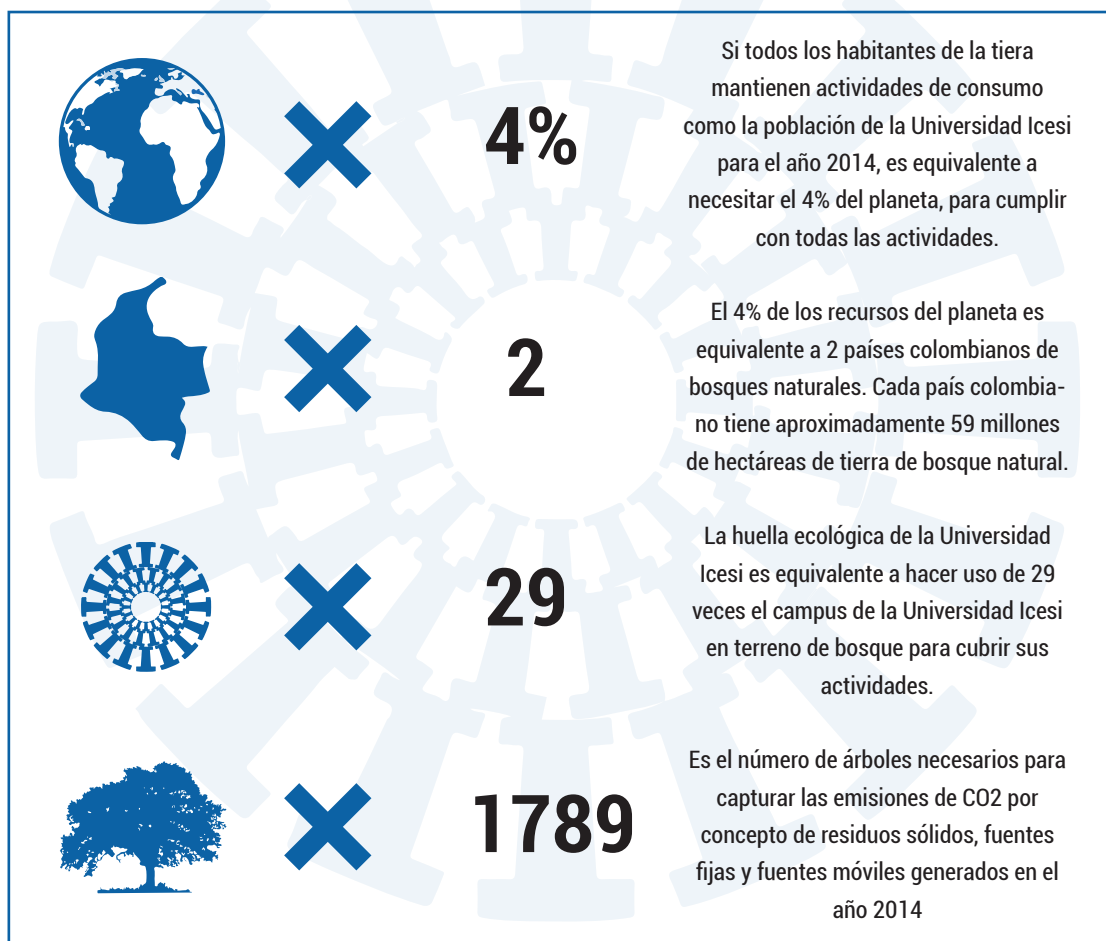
4%

Si todos los habitantes de la tiera mantienen actividades de consumo como la población de la Universidad Icesi para el año 2014, es equivalente a necesitar el 4% del planeta, para cumplir con todas las actividades.

2

El 4% de los recursos del planeta es equivalente a 2 países colombianos de bosques naturales. Cada país colombiano tiene aproximadamente 59 millones de hectáreas de tierra de bosque natural.

29

La huella ecológica de la Universidad Icesi es equivalente a hacer uso de 29 veces el campus de la Universidad Icesi en terreno de bosque para cubrir sus actividades.

1789

Es el número de árboles necesarios para capturar las emisiones de CO2 por concepto de residuos sólidos, fuentes fijas y fuentes móviles generados en el año 2014